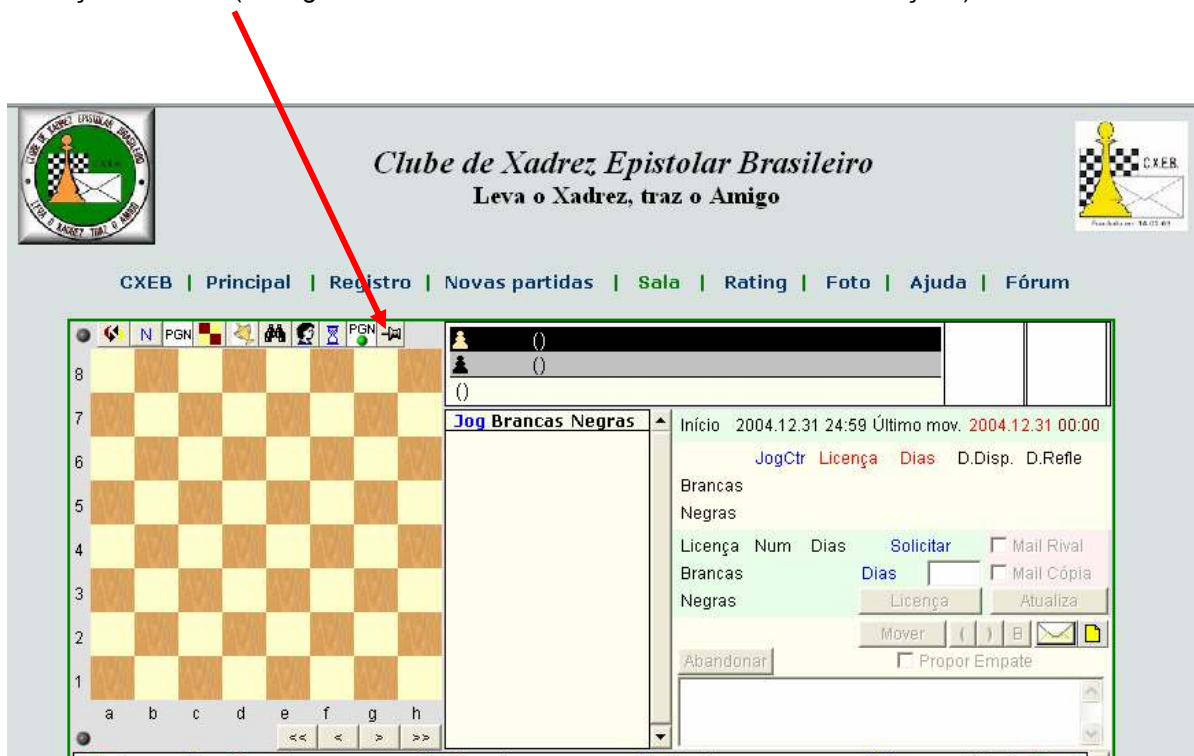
Clube de Xadrez Epistolar Brasileiro
Leva o Xadrez, traz o Amigo

CXEB | Principal | Registro | Novas partidas | Sala | Rating | Foto | Ajuda | Fórum

N PGN PGN

()
()
()

Jog Brancas Negras

Início 2004.12.31 24:59 Último mov. 2004.12.31 00:00

JogCtr Licença Dias D.Disp. D.Refle
Brancas
Negras

Licença Num Dias Solicitar Mail Rival
Brancas Dias Mail Cópia
Negras Licença Atualiza

Mover ( ) B

Abandonar Propor Empate

8
7
6
5
4
3
2
1
a b c d e f g h
<< < > >>